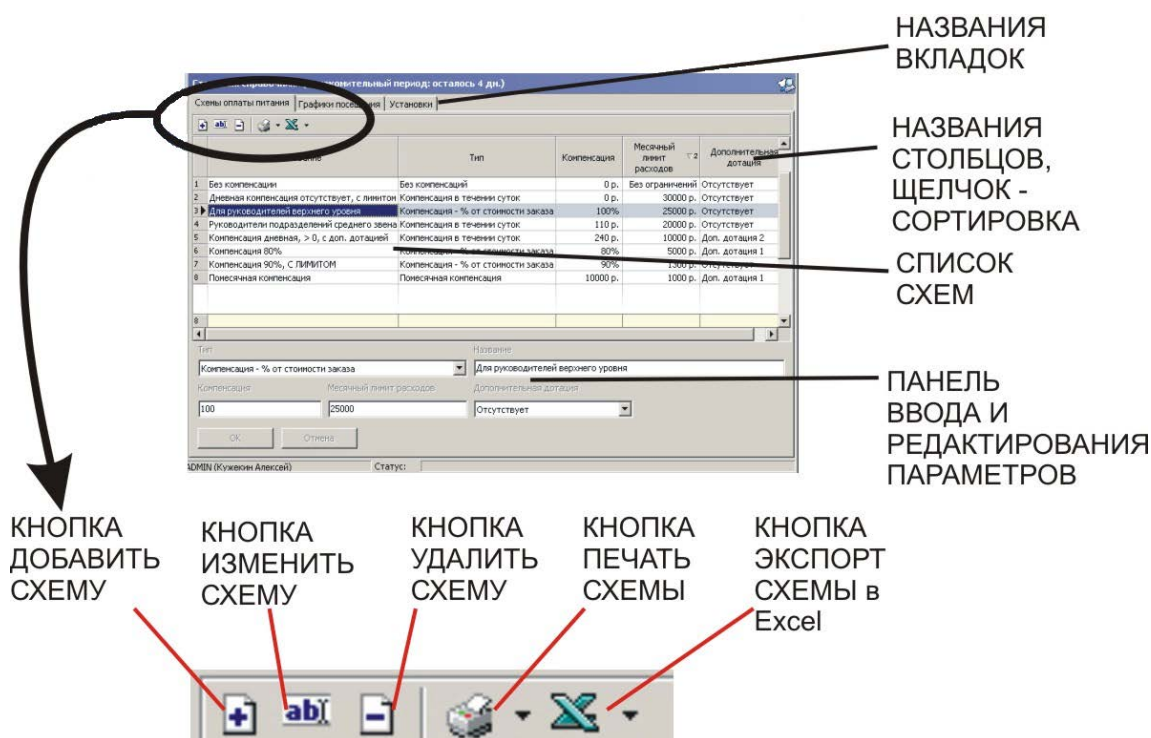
НАЗВАНИЯ ВКЛАДОК

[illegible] (ознакомительный период: осталось 4 дн.)

Схемы оплаты питания | Графики посещения | Установки

| | Название | Тип | Компенсация | Месячный лимит расходов | Дополнительная дотация |
|---|---|---|---|---|---|
| 1 | Без компенсации | Без компенсаций | 0 р. | Без ограничений | Отсутствует |
| 2 | Дневная компенсация отсутствует, с лимитом | Компенсация в течении суток | 0 р. | 30000 р. | Отсутствует |
| 3 | Для руководителей верхнего уровня | Компенсация - % от стоимости заказа | 100% | 25000 р. | Отсутствует |
| 4 | Руководители подразделений среднего звена | Компенсация в течении суток | 110 р. | 20000 р. | Отсутствует |
| 5 | Компенсация дневная, > 0, с доп. дотацией | Компенсация в течении суток | 240 р. | 10000 р. | Доп. дотация 2 |
| 6 | Компенсация 80% | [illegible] | 80% | 5000 р. | Доп. дотация 1 |
| 7 | Компенсация 90%, С ЛИМИТОМ | Компенсация - % от стоимости заказа | 90% | 1300 р. | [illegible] |
| 8 | Помесячная компенсация | Помесячная компенсация | 10000 р. | 1000 р. | Доп. дотация 1 |

Тип
Компенсация - % от стоимости заказа
Название
Для руководителей верхнего уровня
Компенсация
100
Месячный лимит расходов
25000
Дополнительная дотация
Отсутствует
ОК
Отмена
ADMIN (Кужекин Алексей)
Статус:

НАЗВАНИЯ СТОЛБЦОВ, ЩЕЛЧОК - СОРТИРОВКА

СПИСОК СХЕМ

ПАНЕЛЬ ВВОДА И РЕДАКТИРОВАНИЯ ПАРАМЕТРОВ

КНОПКА ДОБАВИТЬ СХЕМУ

КНОПКА ИЗМЕНИТЬ СХЕМУ

КНОПКА УДАЛИТЬ СХЕМУ

КНОПКА ПЕЧАТЬ СХЕМЫ

КНОПКА ЭКСПОРТ СХЕМЫ в Excel